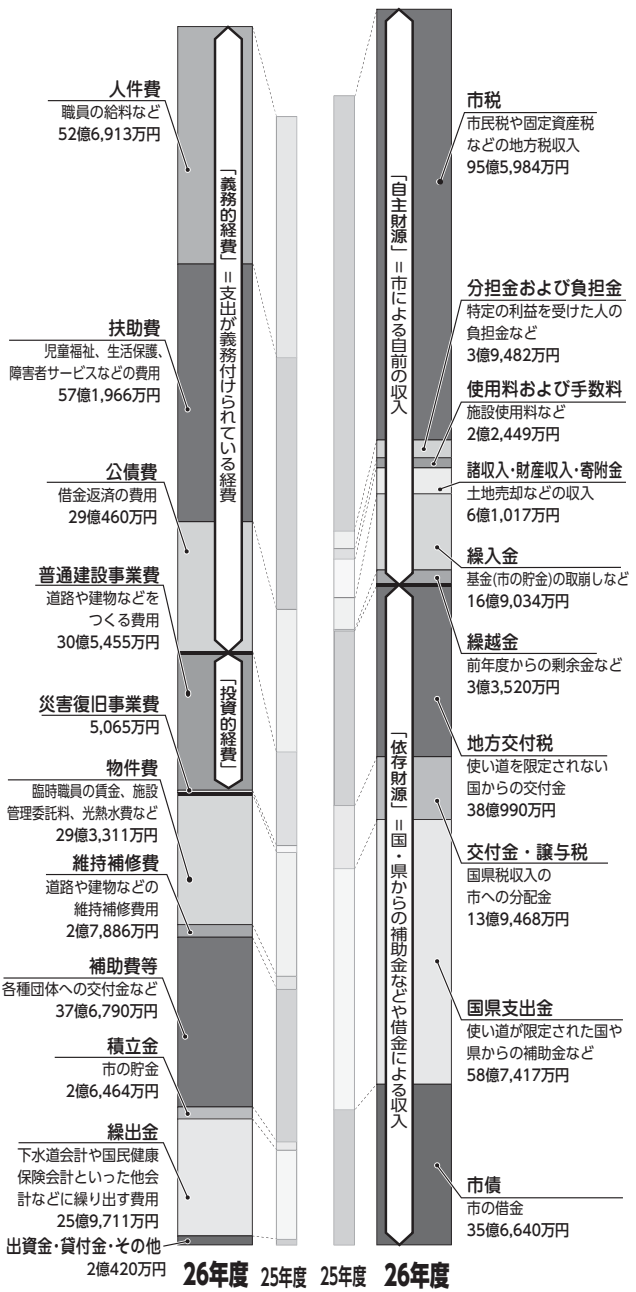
人件費
職員の給料など
52億6,913万円

扶助費
児童福祉、生活保護、障害者サービスなどの費用
57億1,966万円

公債費
借金返済の費用
29億460万円

普通建設事業費
道路や建物などをつくる費用
30億5,455万円

災害復旧事業費
5,065万円

物件費
臨時職員の賃金、施設管理委託料、光熱水費など
29億3,311万円

維持補修費
道路や建物などの維持補修費用
2億7,886万円

補助費等
各種団体への交付金など
37億6,790万円

積立金
市の貯金
2億6,464万円

繰出金
下水道会計や国民健康保険会計といった他会計などに繰り出す費用
25億9,711万円

出資金・貸付金・その他
2億420万円

「義務的経費」＝支出が義務付けられている経費

「投資的経費」

26年度 25年度 25年度 26年度

「自主財源」＝市による自前の収入

「依存財源」＝国・県からの補助金などや借金による収入

市税
市民税や固定資産税などの地方税収入
95億5,984万円

分担金および負担金
特定の利益を受けた人の負担金など
3億9,482万円

使用料および手数料
施設使用料など
2億2,449万円

諸収入・財産収入・寄附金
土地売却などの収入
6億1,017万円

繰入金
基金(市の貯金)の取崩しなど
16億9,034万円

繰越金
前年度からの剰余金など
3億3,520万円

地方交付税
使い道を限定されない国からの交付金
38億990万円

交付金・譲与税
国県税収入の市への分配金
13億9,468万円

国県支出金
使い道が限定された国や県からの補助金など
58億7,417万円

市債
市の借金
35億6,640万円